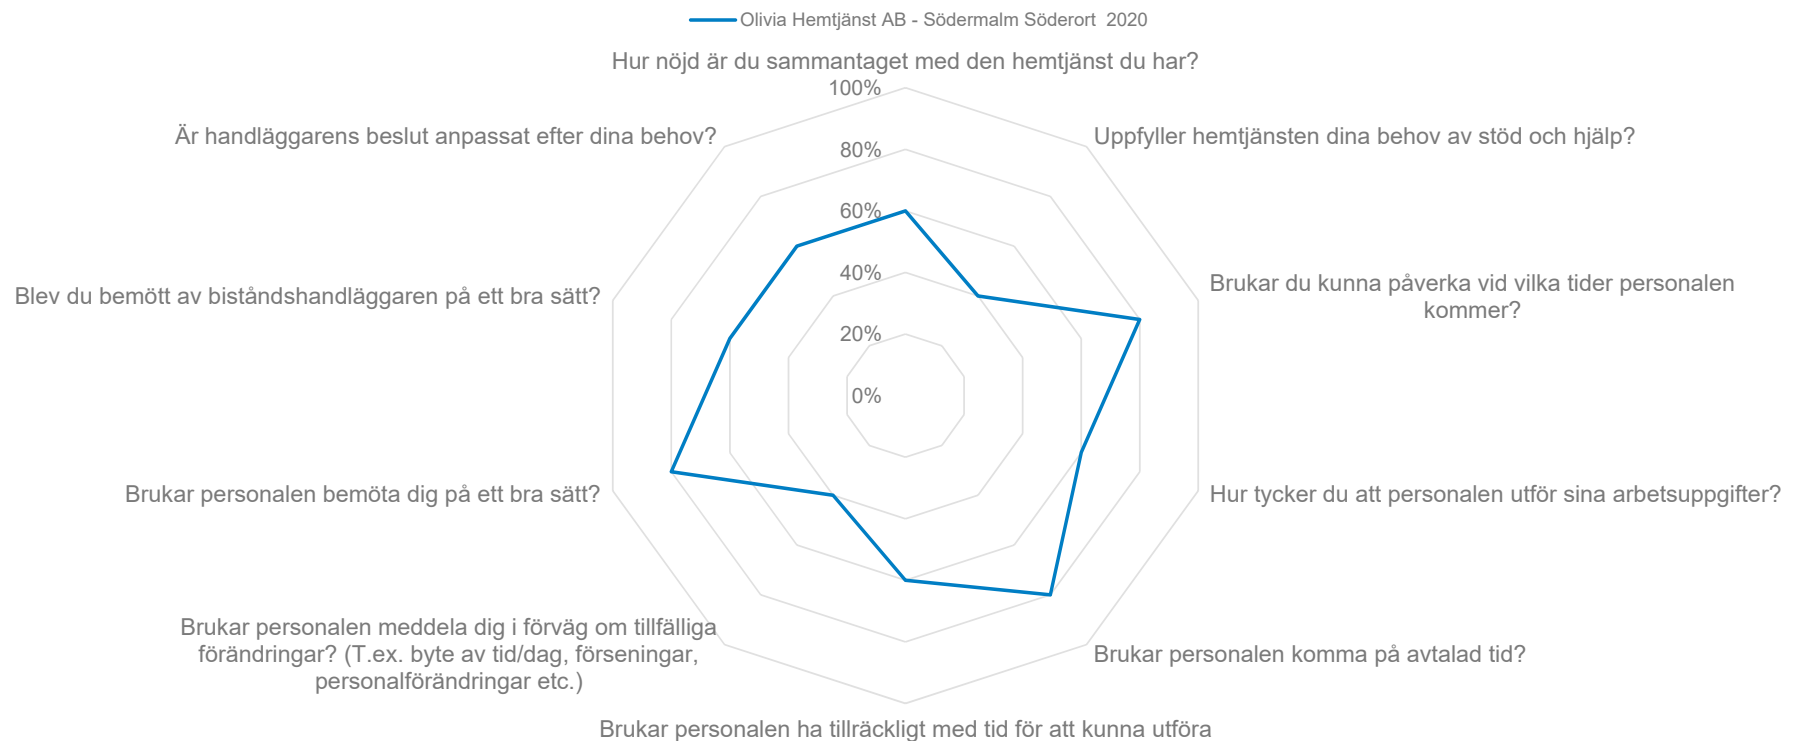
Olivia Hemtjänst AB - Södermalm Söderort 2020

Hur nöjd är du sammantaget med den hemtjänst du har?

100%
80%
60%
40%
20%
0%

Uppfyller hemtjänsten dina behov av stöd och hjälp?

Brukar du kunna påverka vid vilka tider personalen kommer?

Hur tycker du att personalen utför sina arbetsuppgifter?

Brukar personalen komma på avtalad tid?

Brukar personalen ha tillräckligt med tid för att kunna utföra

Brukar personalen meddela dig i förväg om tillfälliga förändringar? (T.ex. byte av tid/dag, förseningar, personalförändringar etc.)

Brukar personalen bemöta dig på ett bra sätt?

Blev du bemött av biståndshandläggaren på ett bra sätt?

Är handläggarens beslut anpassat efter dina behov?